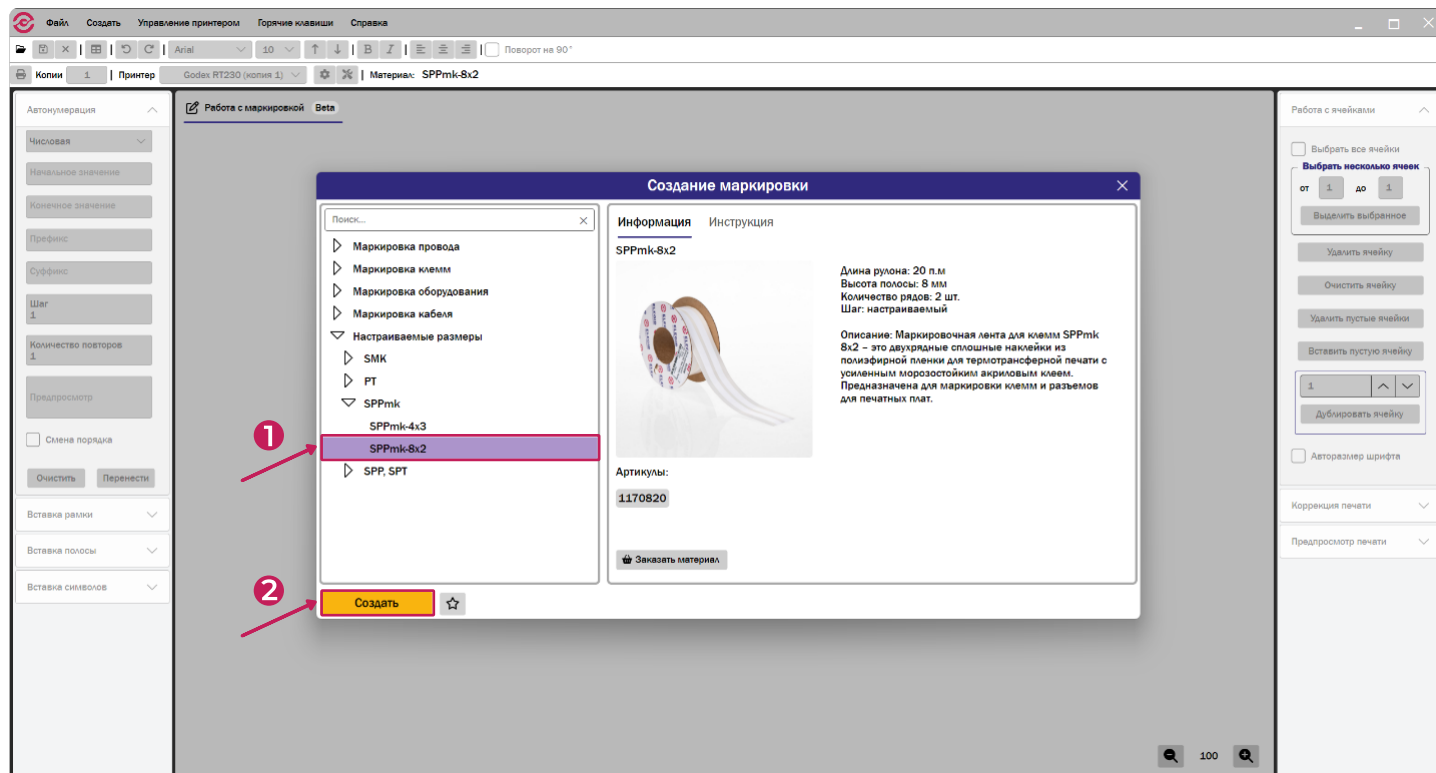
Файл Создать Управление принтером Горячие клавиши Справка

Arial 10 Поворот на 90°

Копии 1 | Принтер Godex RT230 (копия 1) | Материал: SPPmk-8x2

Автонумерация
Числовая
Начальное значение
Конечное значение
Префикс
Суффикс
Шаг
1
Количество повторов
1
Предпросмотр
Смена порядка
Очистить Перенести
Вставка рамки
Вставка полосы
Вставка символов

Работа с маркировкой Beta

Создание маркировки

Поиск...
Маркировка провода
Маркировка клемм
Маркировка оборудования
Маркировка кабеля
Настраиваемые размеры
SMK
PT
SPPmk
SPPmk-4x3
SPPmk-8x2
SPP, SPT

Информация Инструкция

SPPmk-8x2

Длина рулона: 20 п.м
Высота полосы: 8 мм
Количество рядов: 2 шт.
Шаг: настраиваемый

Описание: Маркировочная лента для клемм SPPmk 8x2 – это двухрядные сплошные наклейки из полиэфирной пленки для термотрансферной печати с усиленным морозостойким акриловым клеем. Предназначена для маркировки клемм и разъемов для печатных плат.

Артикулы:
1170820

Заказать материал

1
2

Создать

Работа с ячейками
Выбрать все ячейки
Выбрать несколько ячеек
от 1 до 1
Выделить выбранное
Удалить ячейку
Очистить ячейку
Удалить пустые ячейки
Вставить пустую ячейку
1
Дублировать ячейку
Авторазмер шрифта
Коррекция печати
Предпросмотр печати

100